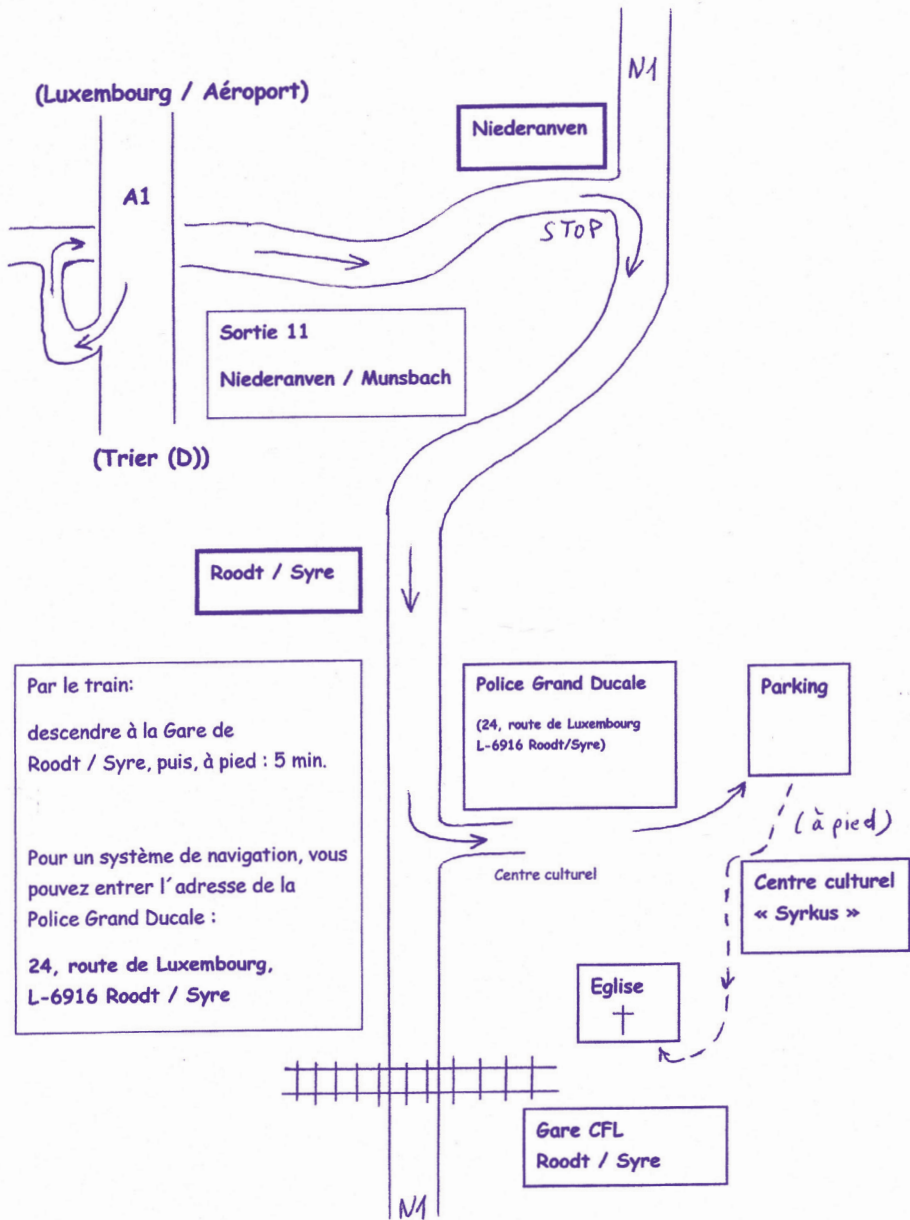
(Luxembourg / Aéroport)

N1

Niederanven

A1

STOP

Sortie 11

Niederanven / Munsbach

(Trier (D))

Roodt / Syre

Par le train:

descendre à la Gare de Roodt / Syre, puis, à pied : 5 min.

Pour un système de navigation, vous pouvez entrer l´adresse de la Police Grand Ducale :

24, route de Luxembourg, L-6916 Roodt / Syre

Police Grand Ducale

(24, route de Luxembourg L-6916 Roodt/Syre)

Parking

(à pied)

Centre culturel

Centre culturel « Syrkus »

Eglise

Gare CFL Roodt / Syre

N1